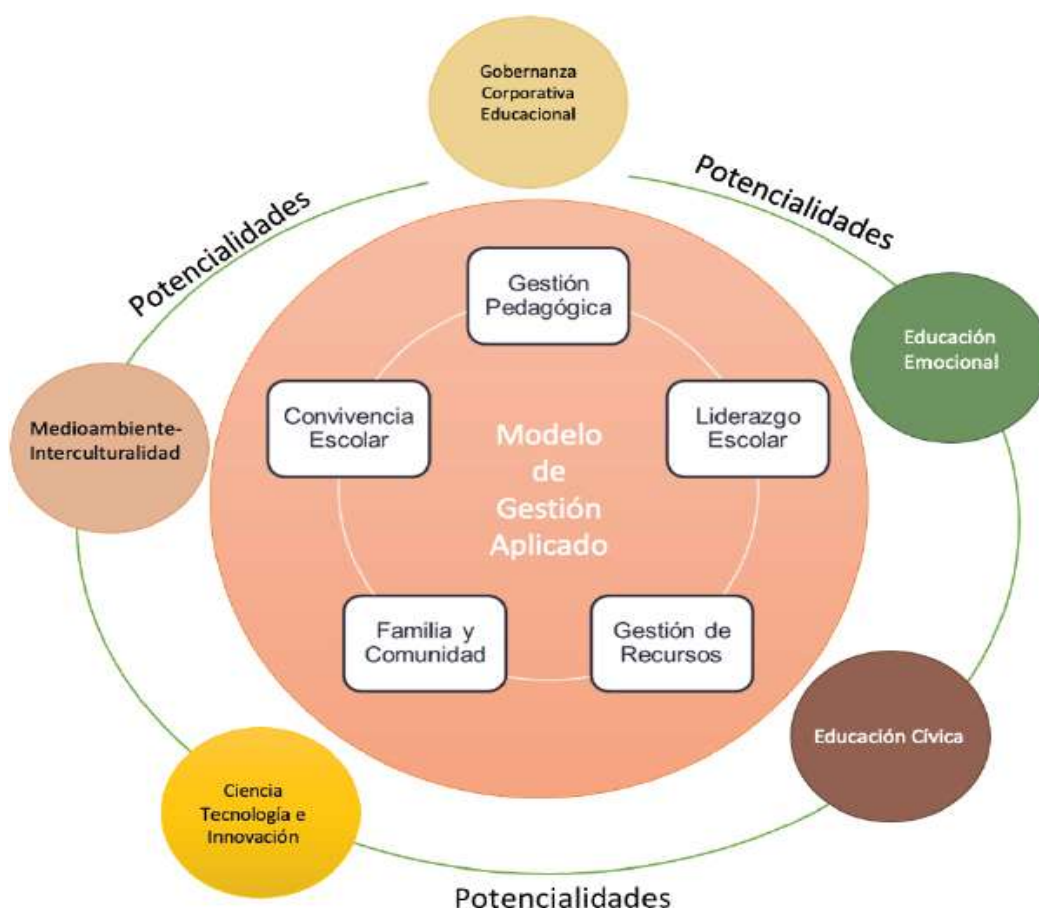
Gobernanza Corporativa Educacional

Potencialidades

Potencialidades

Gestión Pedagógica

Educación Emocional

Convivencia Escolar

Modelo de Gestión Aplicado

Liderazgo Escolar

Medioambiente-Interculturalidad

Familia y Comunidad

Gestión de Recursos

Educación Cívica

Ciencia Tecnología e Innovación

Potencialidades